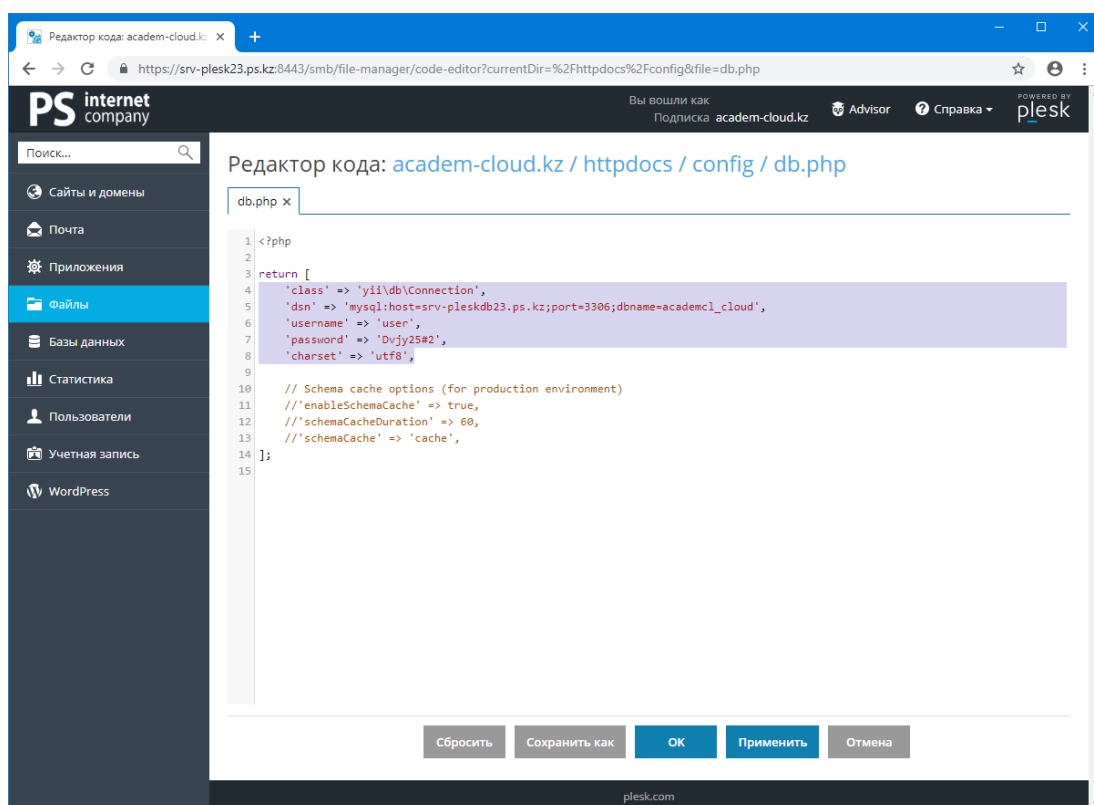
Редактор кода: academ-cloud.kz ×
+

https://srv-plesk23.ps.kz:8443/smb/file-manager/code-editor?currentDir=%2Fhttpdocs%2Fconfig&file=db.php

PS internet company

Вы вошли как
Подписка academ-cloud.kz
Advisor
Справка
POWERED BY plesk

Поиск...

Сайты и домены
Почта
Приложения
Файлы
Базы данных
Статистика
Пользователи
Учетная запись
WordPress

Редактор кода: academ-cloud.kz / httpdocs / config / db.php

db.php ×

1 <?php
2
3 return [
4     'class' => 'yii\db\Connection',
5     'dsn' => 'mysql:host=srv-pleskdb23.ps.kz;port=3306;dbname=academcl_cloud',
6     'username' => 'user',
7     'password' => 'Dvjy25#2',
8     'charset' => 'utf8',
9
10    // Schema cache options (for production environment)
11    //'enableSchemaCache' => true,
12    //'schemaCacheDuration' => 60,
13    //'schemaCache' => 'cache',
14 ];
15

Сбросить
Сохранить как
OK
Применить
Отмена

plesk.com